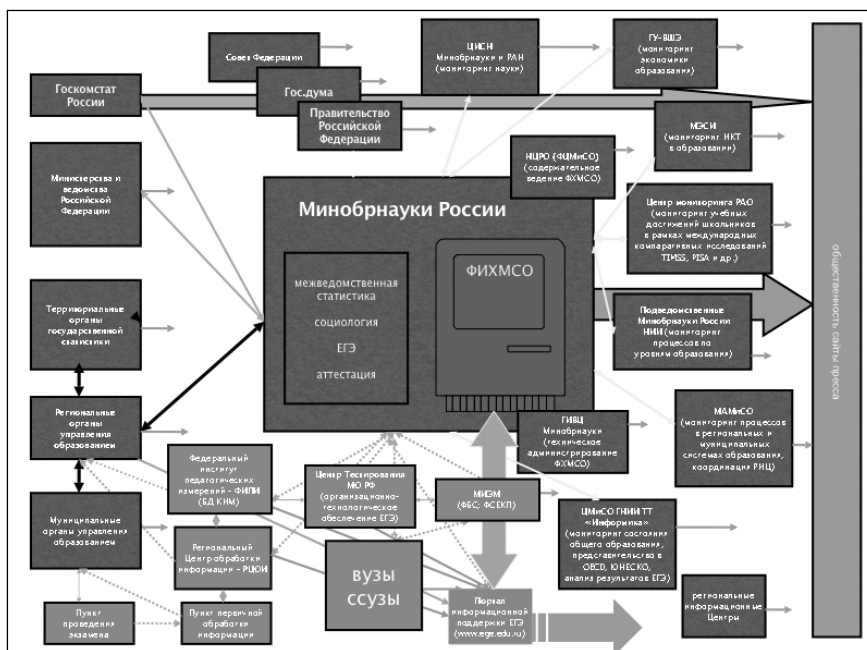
Совет Федерации

ЦИСН Минобрнауки и РАН (мониторинг науки)

ГУ-ВШЭ (мониторинг экономики образования)

Госкомстат России

Гос.дума

Правительство Российской Федерации

МЭСИ (мониторинг ИКТ в образовании)

НЦРО (ФЦМиСО) (содержательное ведение ФХМСО)

Министерства и ведомства Российской Федерации

Минобрнауки России

Центр мониторинга РАО (мониторинг учебных достижений школьников в рамках международных компаративных исследований TIMSS, PISA и др.)

межведомственная статистика

социология

ЕГЭ

аттестация

ФИХМСО

Территориальные органы государственной статистики

Подведомственные Минобрнауки России НИИ (мониторинг процессов по уровням образования)

Региональные органы управления образованием

ГИВЦ Минобрнауки (техническое администрирование ФХМСО)

МАМиСО (мониторинг процессов в региональных и муниципальных системах образования, координация РИЦ)

Федеральный институт педагогических измерений – ФИПИ (БД КИМ)

Центр Тестирования МО РФ (организационно-технологическое обеспечение ЕГЭ)

МИЭМ (ФБС, ФСЕКП)

ЦМиСО ГНИИ ИТТ «Информика» (мониторинг состояния общего образования, представительство в ОЕСD, ЮНЕСКО, анализ результатов ЕГЭ)

Муниципальные органы управления образованием

Региональный Центр обработки информации – РЦОИ

вузы ссузы

Портал информационной поддержки ЕГЭ (www.ege.edu.ru)

региональные информационные Центры

Пункт проведения экзамена

Пункт первичной обработки информации

общественность сайты пресса